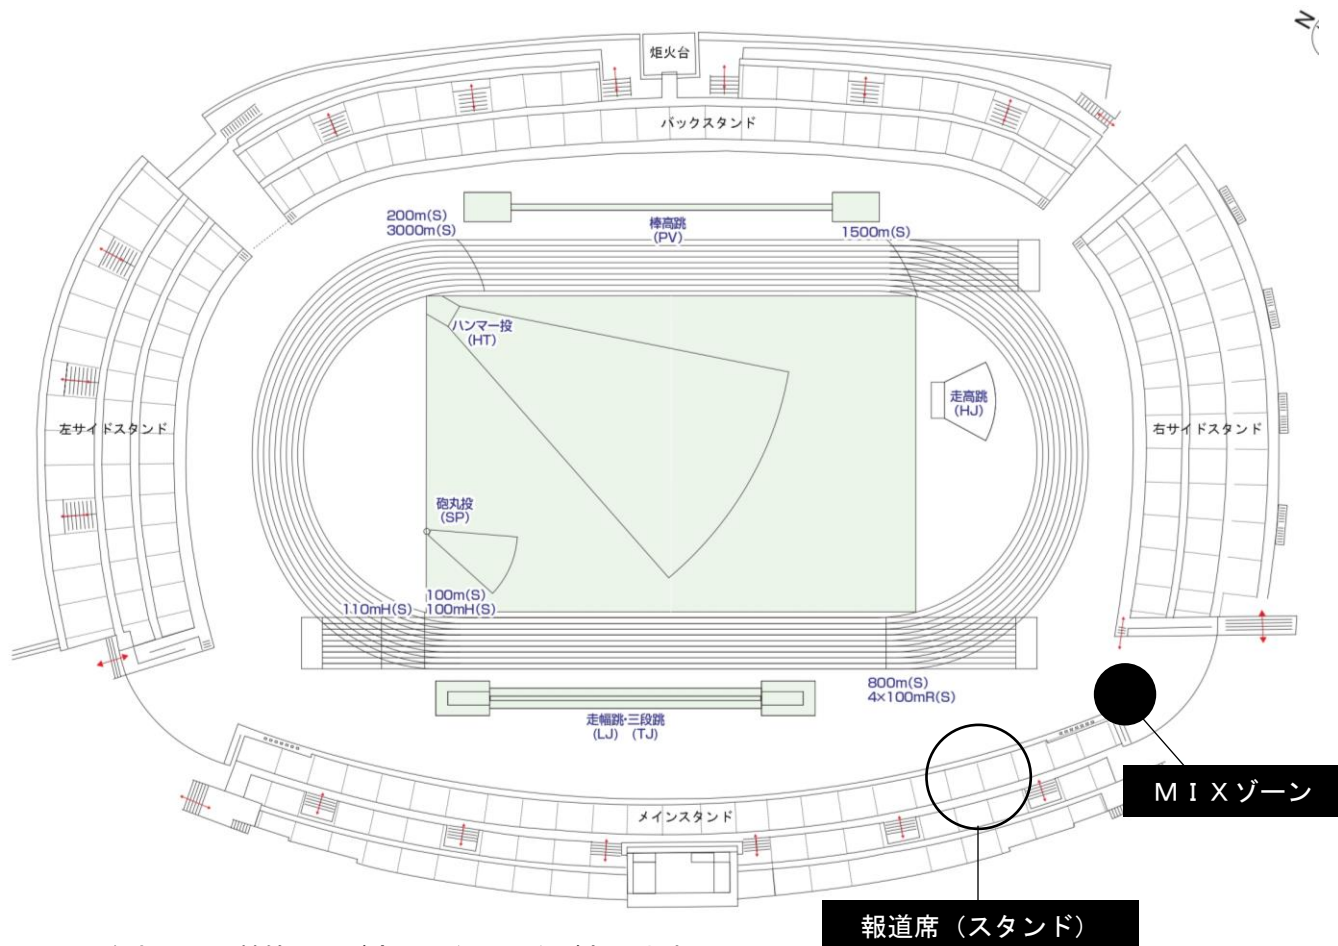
N

炬火台

バックスタンド

200m(S)
3000m(S)

棒高跳
(PV)

1500m(S)

ハンマー投
(HT)

走高跳
(HJ)

左サイドスタンド

右サイドスタンド

砲丸投
(SP)

100m(S)
110mH(S) 100mH(S)

800m(S)
4×100mR(S)

走幅跳・三段跳
(LJ) (TJ)

メインスタンド

MIXゾーン

報道席（スタンド）